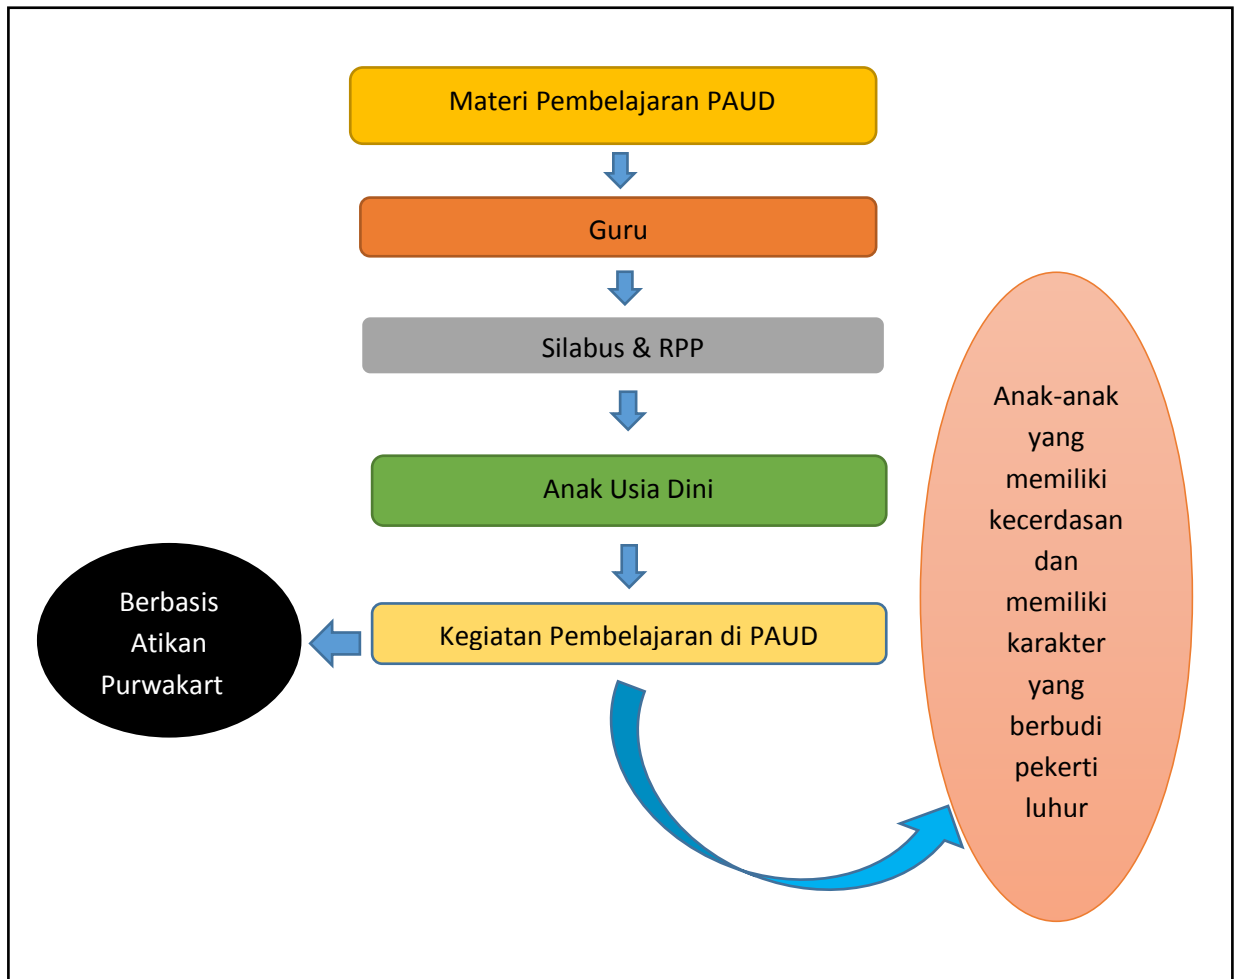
Materi Pembelajaran PAUD

Guru

Silabus & RPP

Anak Usia Dini

Kegiatan Pembelajaran di PAUD

Berbasis Atikan Purwakart

Anak-anak yang memiliki kecerdasan dan memiliki karakter yang berbudi pekerti luhur